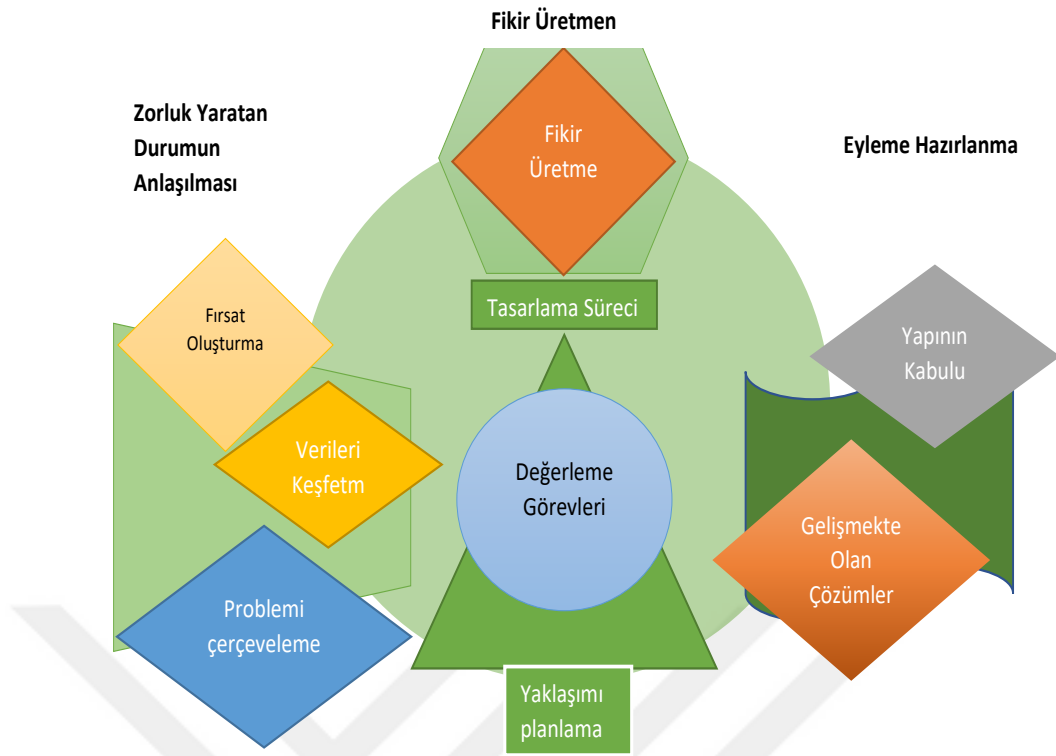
Fikir Üretmen

Zorluk Yaratan Durumun Anlaşılması

Eyleme Hazırlanma

Fikir Üretme

Tasarlama Süreci

Fırsat Oluşturma

Verileri Keşfetm

Değerleme Görevleri

Yapının Kabulu

Gelişmekte Olan Çözümler

Problemi çerçeveleme

Yaklaşımı planlama